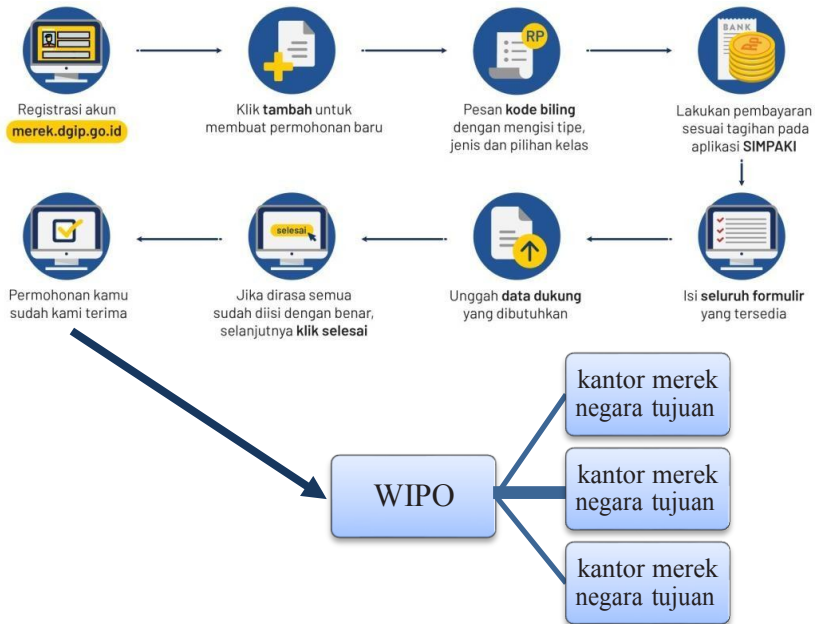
Registrasi akun
merek.dgip.go.id

Klik tambah untuk membuat permohonan baru

RP

Pesan kode biling dengan mengisi tipe, jenis dan pilihan kelas

BANK

Lakukan pembayaran sesuai tagihan pada aplikasi SIMPAKI

Permohonan kamu sudah kami terima

selesai

Jika dirasa semua sudah diisi dengan benar, selanjutnya klik selesai

Unggah data dukung yang dibutuhkan

Isi seluruh formulir yang tersedia

WIPO

kantor merek negara tujuan

kantor merek negara tujuan

kantor merek negara tujuan